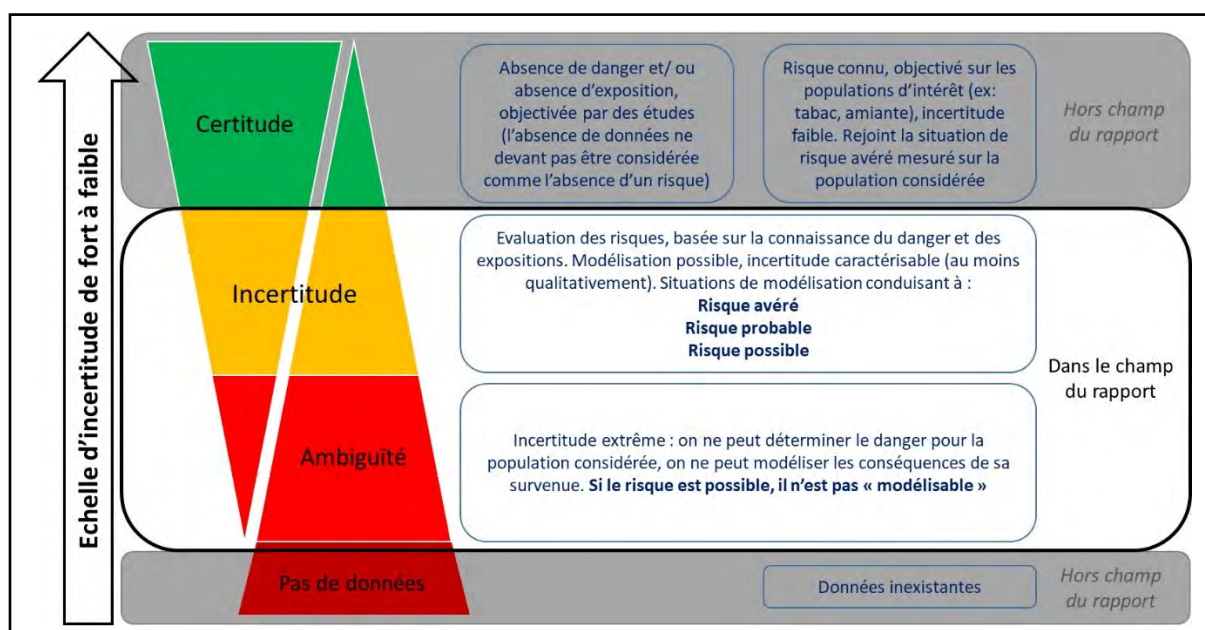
Echelle d'incertitude de fort à faible

Certitude

Absence de danger et/ ou absence d'exposition, objectivée par des études (l'absence de données ne devant pas être considérée comme l'absence d'un risque)

Risque connu, objectivé sur les populations d'intérêt (ex: tabac, amiante), incertitude faible. Rejoint la situation de risque avéré mesuré sur la population considérée

Hors champ du rapport

Incertitude

Evaluation des risques, basée sur la connaissance du danger et des expositions. Modélisation possible, incertitude caractérisable (au moins qualitativement). Situations de modélisation conduisant à :
**Risque avéré**
**Risque probable**
**Risque possible**

Dans le champ du rapport

Ambiguïté

Incertitude extrême : on ne peut déterminer le danger pour la population considérée, on ne peut modéliser les conséquences de sa survenue. **Si le risque est possible, il n'est pas « modélisable »**

Pas de données

Données inexistantes

Hors champ du rapport